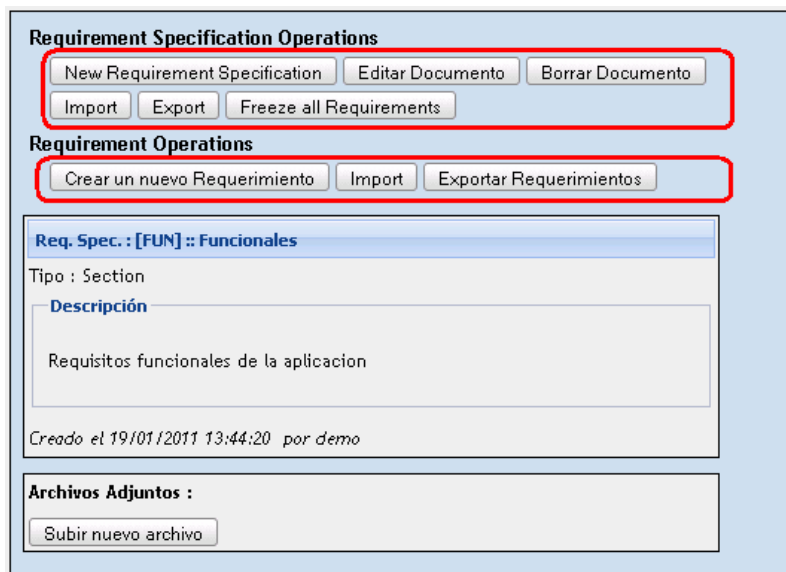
Requirement Specification Operations

New Requirement Specification | Editar Documento | Borrar Documento

Import | Export | Freeze all Requirements

Requirement Operations

Crear un nuevo Requerimiento | Import | Exportar Requerimientos

Req. Spec. : [FUN] :: Funcionales

Tipo : Section

Descripción

Requisitos funcionales de la aplicacion

Creado el 19/01/2011 13:44:20 por demo

Archivos Adjuntos :

Subir nuevo archivo